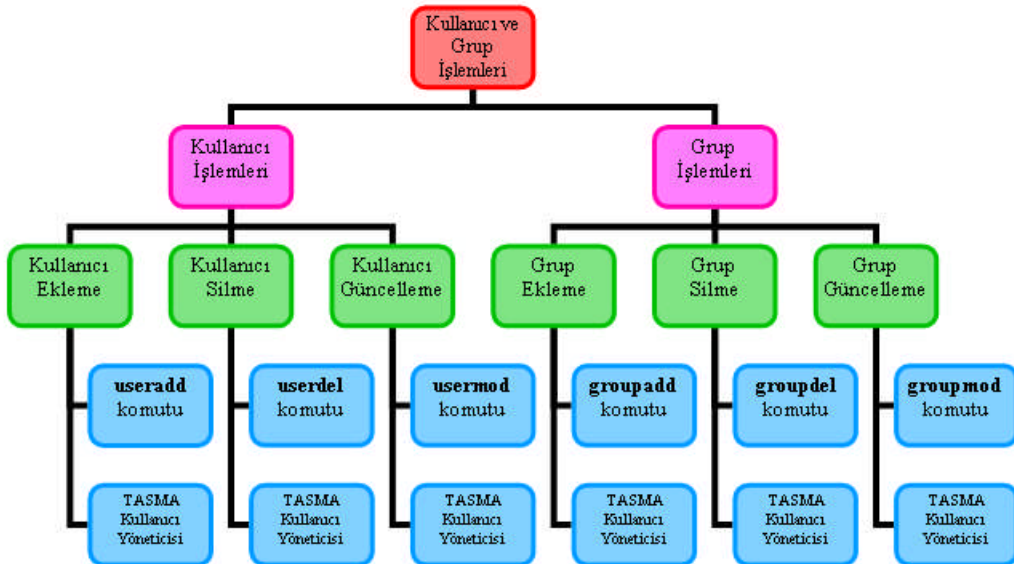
Kullanıcı ve Grup İşlemleri

Kullanıcı İşlemleri

Grup İşlemleri

Kullanıcı Ekleme

Kullanıcı Silme

Kullanıcı Güncelleme

Grup Ekleme

Grup Silme

Grup Güncelleme

**useradd** komutu

**userdel** komutu

**usermod** komutu

**groupadd** komutu

**groupdel** komutu

**groupmod** komutu

TASMA Kullanıcı Yöneticisi

TASMA Kullanıcı Yöneticisi

TASMA Kullanıcı Yöneticisi

TASMA Kullanıcı Yöneticisi

TASMA Kullanıcı Yöneticisi

TASMA Kullanıcı Yöneticisi